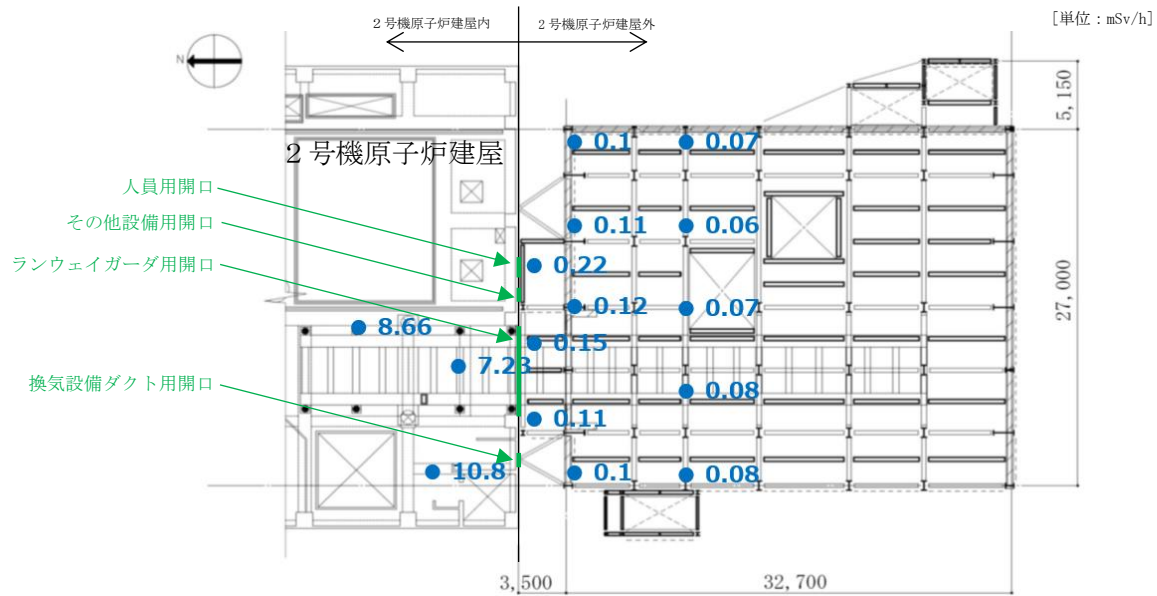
２号機原子炉建屋内
２号機原子炉建屋外
[単位：mSv/h]
N
5, 150
２号機原子炉建屋
0.1
0.07
人員用開口
その他設備用開口
0.11
0.06
ランウェイガーダ用開口
0.22
0.12
0.07
27, 000
8.66
0.15
7.23
換気設備ダクト用開口
0.08
0.11
10.8
0.1
0.08
3, 500
32, 700